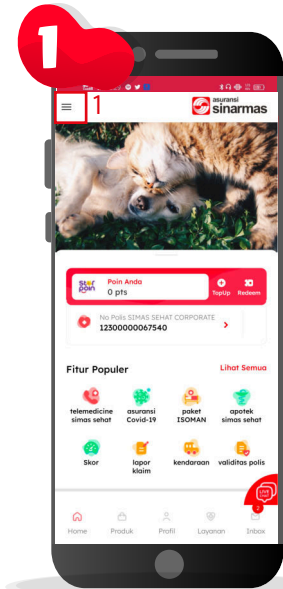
1

1

asuransi sinarmas

Star poin

Poin Anda
0 pts

TopUp

Redeem

No Polis SIMAS SEHAT CORPORATE
12300000067540

Fitur Populer

Lihat Semua

telemedicine simas sehat

asuransi Covid-19

paket ISOMAN

apotek simas sehat

Skor

lapor klaim

kendaraan

validitas polis

LIVE CHAT

Home

Produk

Profil

Layanan

2

Inbox